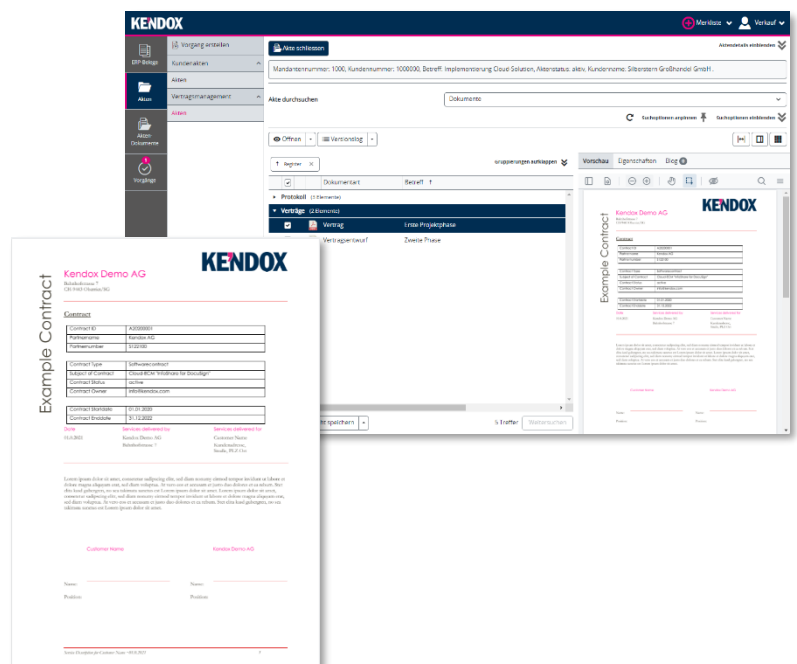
KENDOX

Merkliste Verkauf

DFP-Belege

Akten

Akten Dokumente

Vorgänge

Vorgang anstellen

Kundenakten

Akten

Vertragsmanagement

Akten

Akte schliessen

Aktendetails einblenden

Mandantennummer: 1000, Kundennummer: 1000000, Betreff: Implementierung Cloud Solution, Aktenstatus: aktiv, Kundenname: Silberstern Großhandel GmbH.

Akte durchsuchen

Dokumente

Suchoptionen anpinnen

Suchoptionen einblenden

Öffnen

Versionslog

Register

Gruppierungen aufklappen

Dokumentart

Betreff

Protokoll (1 Elemente)

Verträge (2 Elemente)

Vertrag

Erste Projektphase

Vertragsentwurf

Zweite Phase

speichern

5 Treffer

Weitersuchen

Vorschau

Eigenschaften

Blog

Example Contract

Kendox Demo AG

KENDOX

Bahnhofstrasse 7
CH-9463 Oberriet/SG

Contract

| Contract ID | A20000001 |
|---|---|
| Partnername | Kendox AG |
| Partnernumber | 3122100 |

| Contract Type | Softwarecontract |
|---|---|
| Subject of Contract | Cloud-ECM "InfoShare for DocuSign" |
| Contract Status | active |
| Contract Owner | info@kendox.com |

| Contract Mandate | 01.01.2020 |
|---|---|
| Contract Enddate | 31.12.2022 |

Date

Services delivered by:

Services delivered to:

11.6.2021

Kendox Demo AG
Bahnhofstrasse 7

Customer Name
Kundenadresse,
Stadt, PLZ Ort

Lorem ipsum dolor sit amet, consetetur sadipscing elitr, sed diam nonumy eirmod tempor invidunt ut labore et dolore magna aliquyam erat, sed diam voluptua. At vero eos et accusam et justo duo dolores et ea rebum. Stet clita kasd gubergren, no sea takimata sanctus est Lorem ipsum dolor sit amet. Lorem ipsum dolor sit amet, consetetur sadipscing elitr, sed diam nonumy eirmod tempor invidunt ut labore et dolore magna aliquyam erat, sed diam voluptua. At vero eos et accusam et justo duo dolores et ea rebum. Stet clita kasd gubergren, no sea takimata sanctus est Lorem ipsum dolor sit amet.

Customer Name

Kendox Demo AG

Name:

Name:

Position:

Position:

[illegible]